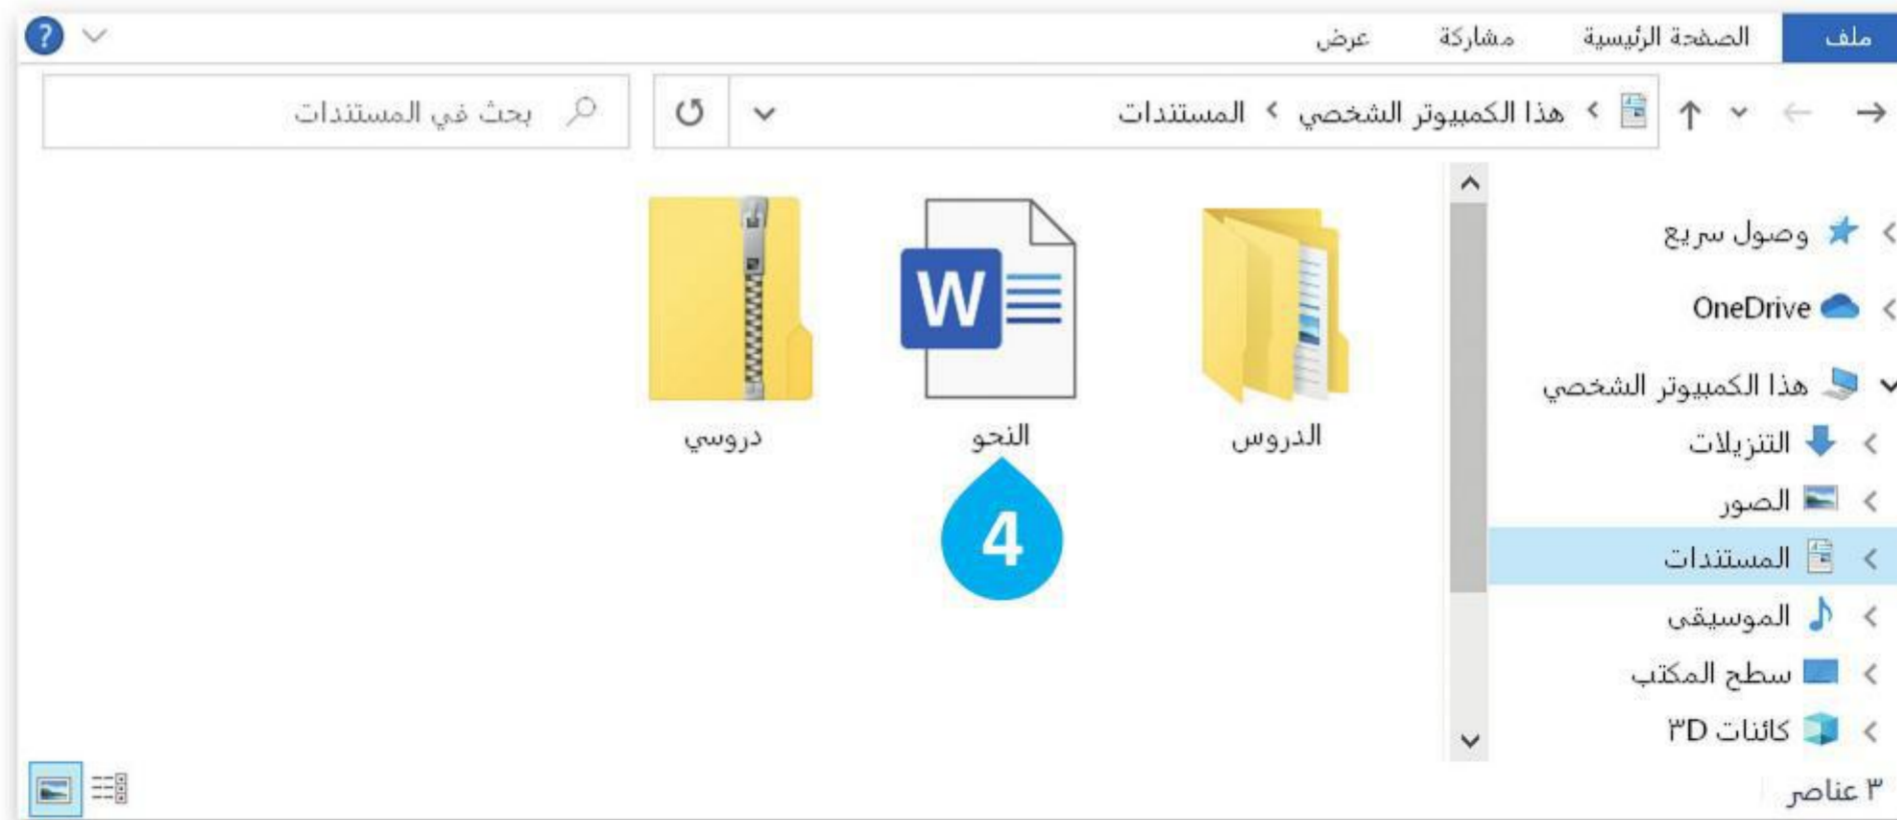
ملف الصفحة الرئيسية مشاركة عرض

هذا الكمبيوتر الشخصي > المستندات

بحث في المستندات

وصول سريع
OneDrive
هذا الكمبيوتر الشخصي
التنزيلات
الصور
المستندات
الموسيقى
سطح المكتب
كائنات ٣D

الدروس
النحو
دروسي

4

٣ عناصر